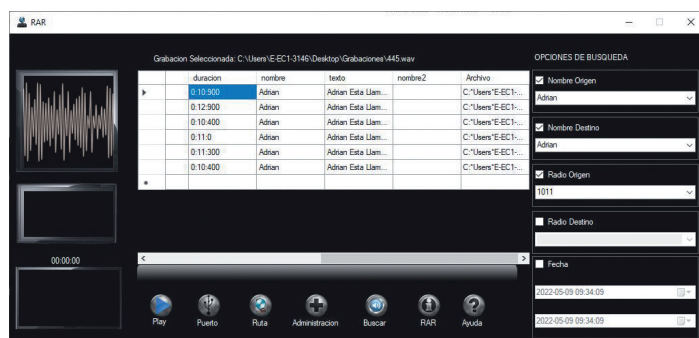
RAR

Grabacion Seleccionada: C:\Users\E-EC1-3146\Desktop\Grabaciones\445.wav

| | duracion | nombre | texto | nombre2 | Archivo |
|---|---|---|---|---|---|
| ▸ | 0:10:900 | Adrian | Adrian Esta Llam... | | C:"Users"E-EC1-... |
| | 0:12:900 | Adrian | Adrian Esta Llam... | | C:"Users"E-EC1-... |
| | 0:10:400 | Adrian | Adrian Esta Llam... | | C:"Users"E-EC1-... |
| | 0:11:0 | Adrian | Adrian Esta Llam... | | C:"Users"E-EC1-... |
| | 0:11:300 | Adrian | Adrian Esta Llam... | | C:"Users"E-EC1-... |
| | 0:10:400 | Adrian | Adrian Esta Llam... | | C:"Users"E-EC1-... |
| * | | | | | |

00:00:00

Play Puerto Ruta Administracion Buscar RAR Ayuda

OPCIONES DE BUSQUEDA

Nombre Origen
Adrian

Nombre Destino
Adrian

Radio Origen
1011

Radio Destino

Fecha

2022-05-09 09:34:09

2022-05-09 09:34:09